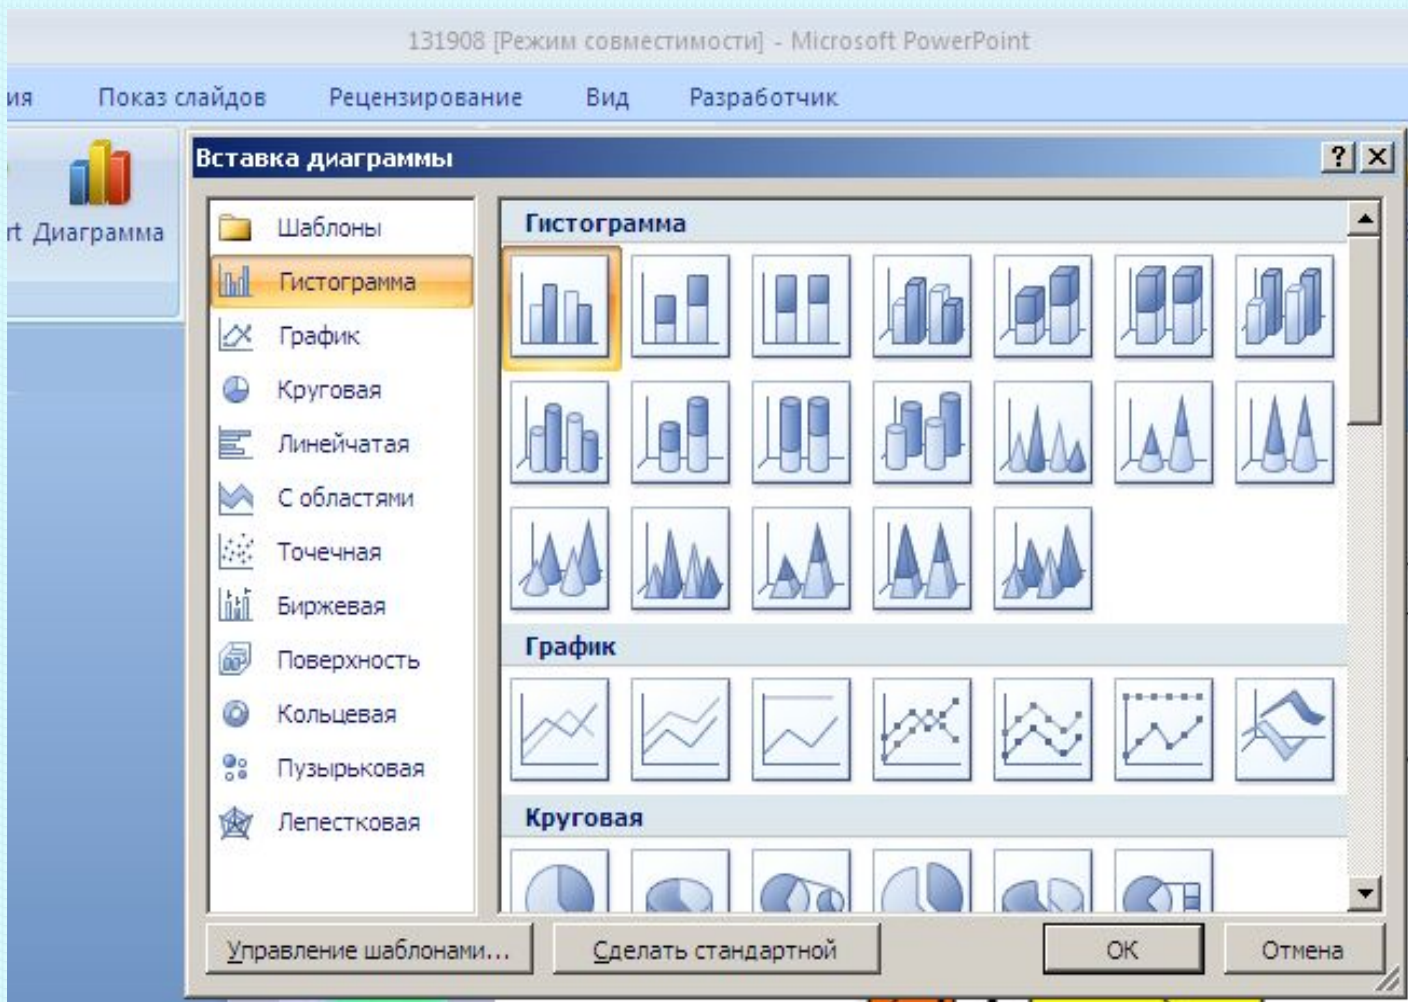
131908 [Режим совместимости] - Microsoft PowerPoint

ия Показ слайдов Рецензирование Вид Разработчик

rt Диаграмма

Вставка диаграммы

? X

Шаблоны
Гистограмма
График
Круговая
Линейчатая
С областями
Точечная
Биржевая
Поверхность
Кольцевая
Пузырьковая
Лепестковая

Гистограмма

График

Круговая

Управление шаблонами...

Сделать стандартной

ОК

Отмена